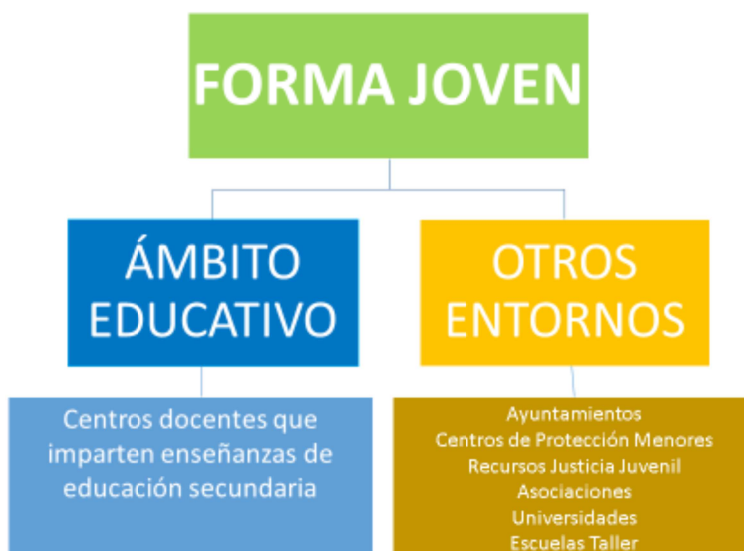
FORMA JOVEN

ÁMBITO EDUCATIVO

OTROS ENTORNOS

Centros docentes que imparten enseñanzas de educación secundaria

Ayuntamientos
Centros de Protección Menores
Recursos Justicia Juvenil
Asociaciones
Universidades
Escuelas Taller